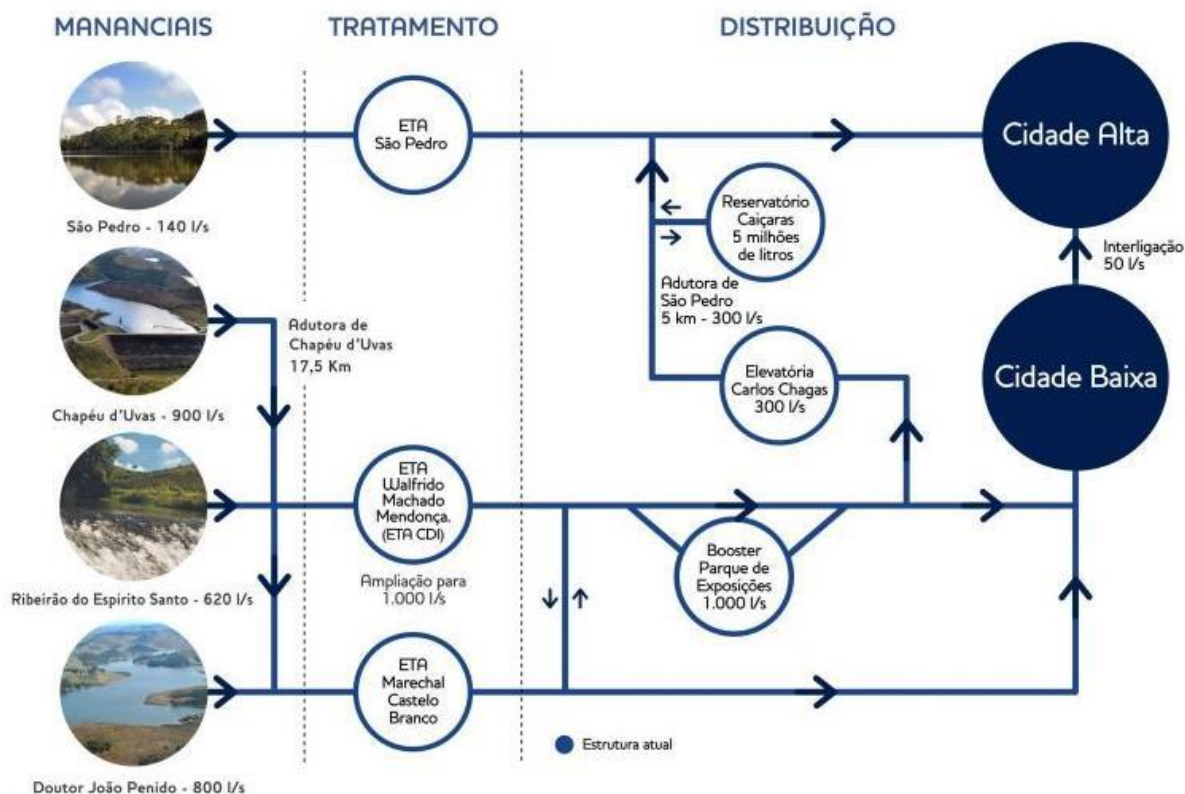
MANANCIAIS

TRATAMENTO

DISTRIBUIÇÃO

ETA São Pedro

Cidade Alta

São Pedro - 140 l/s

Reservatório Caiçaras 5 milhões de litros

Interligação 50 l/s

Adutora de São Pedro 5 km - 300 l/s

Adutora de Chapéu d'Uvas 17,5 Km

Elevatória Carlos Chagas 300 l/s

Cidade Baixa

Chapéu d'Uvas - 900 l/s

ETA Walfrido Machado Mendonça. (ETA CDI)

Ampliação para 1.000 l/s

Booster Parque de Exposições 1.000 l/s

Ribeirão do Espirito Santo - 620 l/s

ETA Marechal Castelo Branco

Estrutura atual

Doutor João Penido - 800 l/s